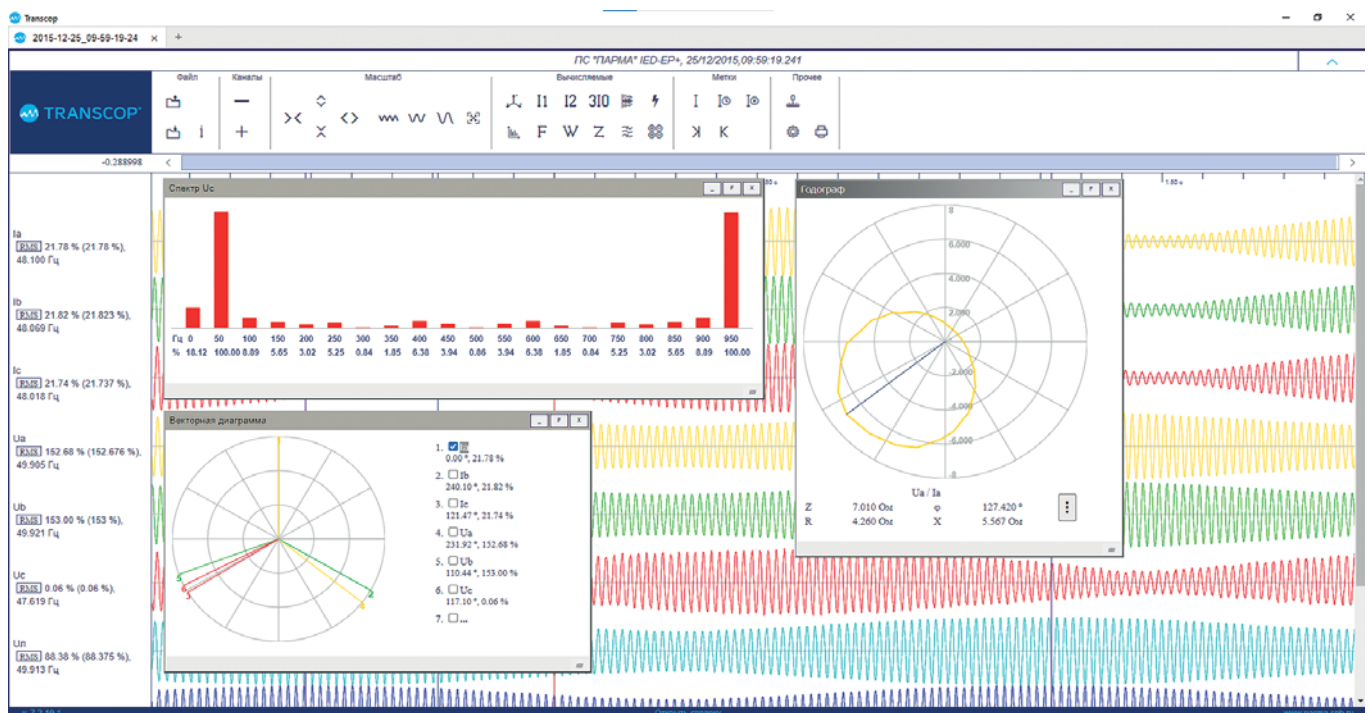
Transcop

2015-12-25_09-59-19-24 × +

ПС "ПАРМА" IED-EP+, 25/12/2015,09:59:19.241

TRANSCOP

Файл Каналы Масштаб Вычисляемые Метки Прочее

I1 I2 3I0 F W Z I K

-0.288998

Ia
RMS 21.78 % (21.78 %), 48.100 Гц

Ib
RMS 21.82 % (21.823 %), 48.069 Гц

Ic
RMS 21.74 % (21.737 %), 48.018 Гц

Ua
RMS 152.68 % (152.676 %), 49.905 Гц

Ub
RMS 153.00 % (153 %), 49.921 Гц

Uc
RMS 0.06 % (0.06 %), 47.619 Гц

Un
RMS 88.38 % (88.375 %), 49.913 Гц

Спектр Uc

| Гц | 0 | 50 | 100 | 150 | 200 | 250 | 300 | 350 | 400 | 450 | 500 | 550 | 600 | 650 | 700 | 750 | 800 | 850 | 900 | 950 |
|---|---|---|---|---|---|---|---|---|---|---|---|---|---|---|---|---|---|---|---|---|
| % | 18.12 | 100.00 | 8.89 | 5.65 | 3.02 | 5.25 | 0.84 | 1.85 | 6.38 | 3.94 | 0.86 | 3.94 | 6.38 | 1.85 | 0.84 | 5.25 | 3.02 | 5.65 | 8.89 | 100.00 |

Годограф

8 6.000 4.000 2.000 2.000 4.000 6.000 8

Ua / Ia
Z 7.010 Ом φ 127.420 °
R 4.260 Ом X 5.567 Ом

Векторная диаграмма

1. Ia
0.00 °, 21.78 %
2. Ib
240.10 °, 21.82 %
3. Ic
121.47 °, 21.74 %
4. Ua
231.92 °, 152.68 %
5. Ub
110.44 °, 153.00 %
6. Uc
117.10 °, 0.06 %
7. ...

5 3 2 4